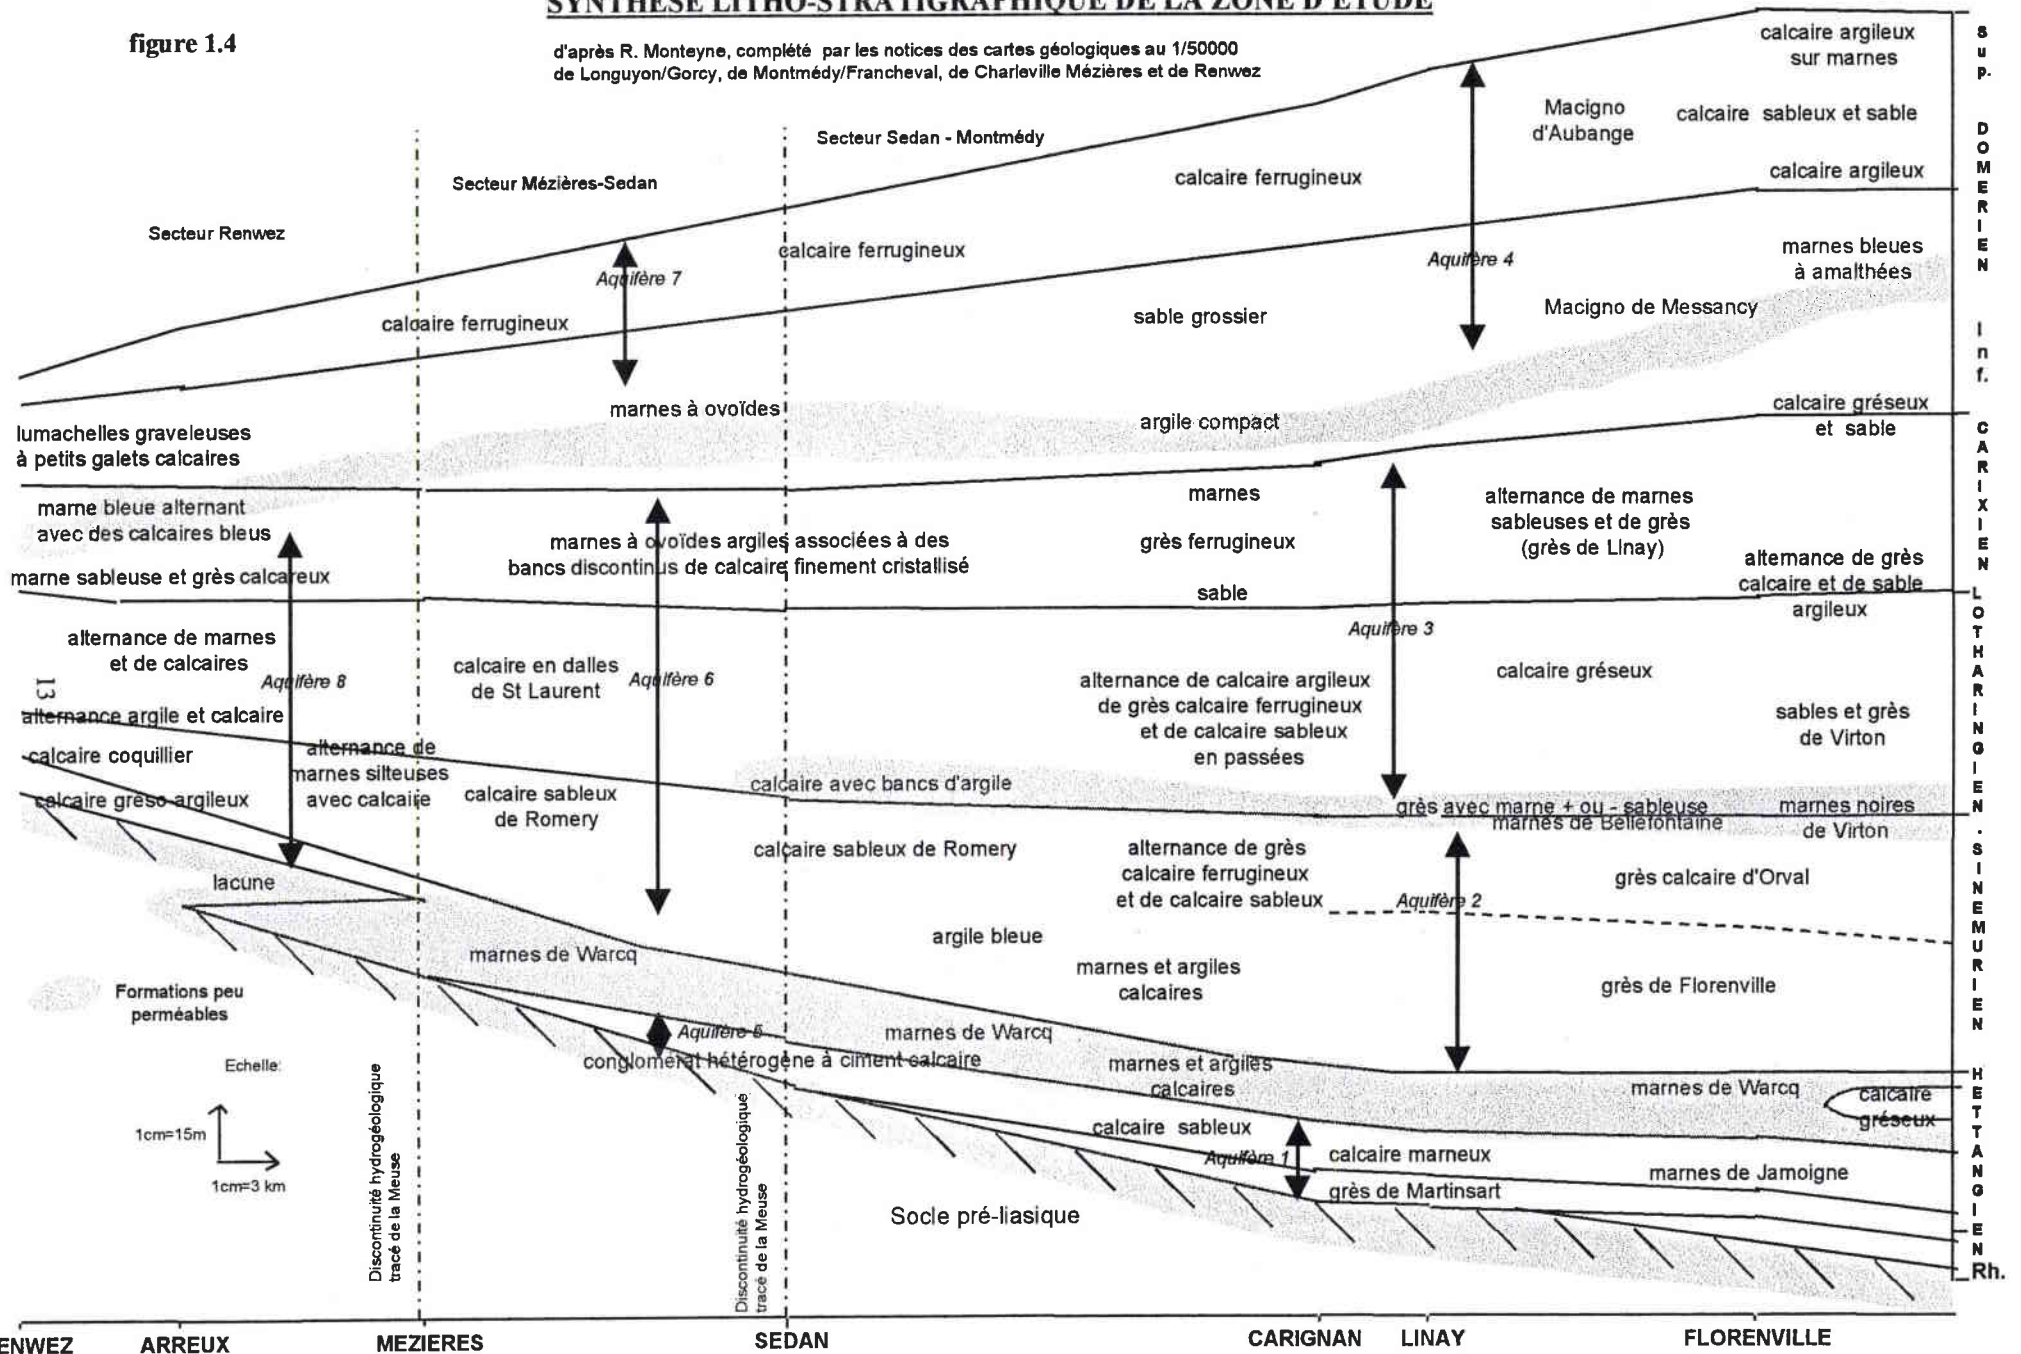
SYNTHESE LITHO-STRATIGRAPHIQUE DE LA ZONE D'ETUDE

figure 1.4

d'après R. Monteyne, complété par les notices des cartes géologiques au 1/50000 de Longuyon/Gorcy, de Montmédy/Francheval, de Charleville Mézières et de Renwez

Secteur Renwez

Secteur Mézières-Sedan

Secteur Sedan - Montmédy

calcaire argileux sur marnes
Macigno d'Aubange
calcaire sableux et sable
calcaire ferrugineux
calcaire argileux
calcaire ferrugineux
marnes bleues à amalthées
Aquifère 4
Aquifère 7
Macigno de Messancy
calcaire ferrugineux
sable grossier
marnes à ovoïdes
argile compact
calcaire gréseux et sable
lumachelles graveleuses à petits galets calcaires
marnes
marne bleue alternant avec des calcaires bleus
alternance de marnes sableuses et de grès (grès de Linay)
marnes à ovoïdes argiles associées à des bancs discontinus de calcaire finement cristallisé
grès ferrugineux
alternance de grès calcaire et de sable argileux
marne sableuse et grès calcareux
sable
Aquifère 3
alternance de marnes et de calcaires
calcaire en dalles de St Laurent
calcaire gréseux
Aquifère 8
Aquifère 6
alternance de calcaire argileux de grès calcaire ferrugineux et de calcaire sableux en passées
13
alternance argile et calcaire
sables et grès de Virton
calcaire coquillier
alternance de marnes silteuses avec calcaire
calcaire avec bancs d'argile
calcaire gréso-argileux
calcaire sableux de Romery
grès avec marne + ou - sableuse
marnes de Bellefontaine
marnes noires de Virton
calcaire sableux de Romery
alternance de grès calcaire ferrugineux et de calcaire sableux
lacune
grès calcaire d'Orval
Aquifère 2
argile bleue
marnes de Warcq
marnes et argiles calcaires
grès de Florenville
Formations peu perméables
Aquifère 5
marnes de Warcq
conglomerat hétérogène à ciment calcaire
marnes et argiles calcaires
Echelle:
marnes de Warcq
calcaire gréseux
1cm=15m
calcaire sableux
Aquifère 1
calcaire marneux
marnes de Jamoigne
1cm=3 km
grès de Martinsart
Socle pré-liasique
Discontinuité hydrogéologique tracé de la Meuse
Discontinuité hydrogéologique tracé de la Meuse

SUP. DOMERIEN Inf.
CARIXIEN
LOTHARINGIEN - SINEMURIEN
HETTANGIEN
Rh.

RENWEZ ARREUX MEZIERES SEDAN CARIGNAN LINAY FLORENVILLE